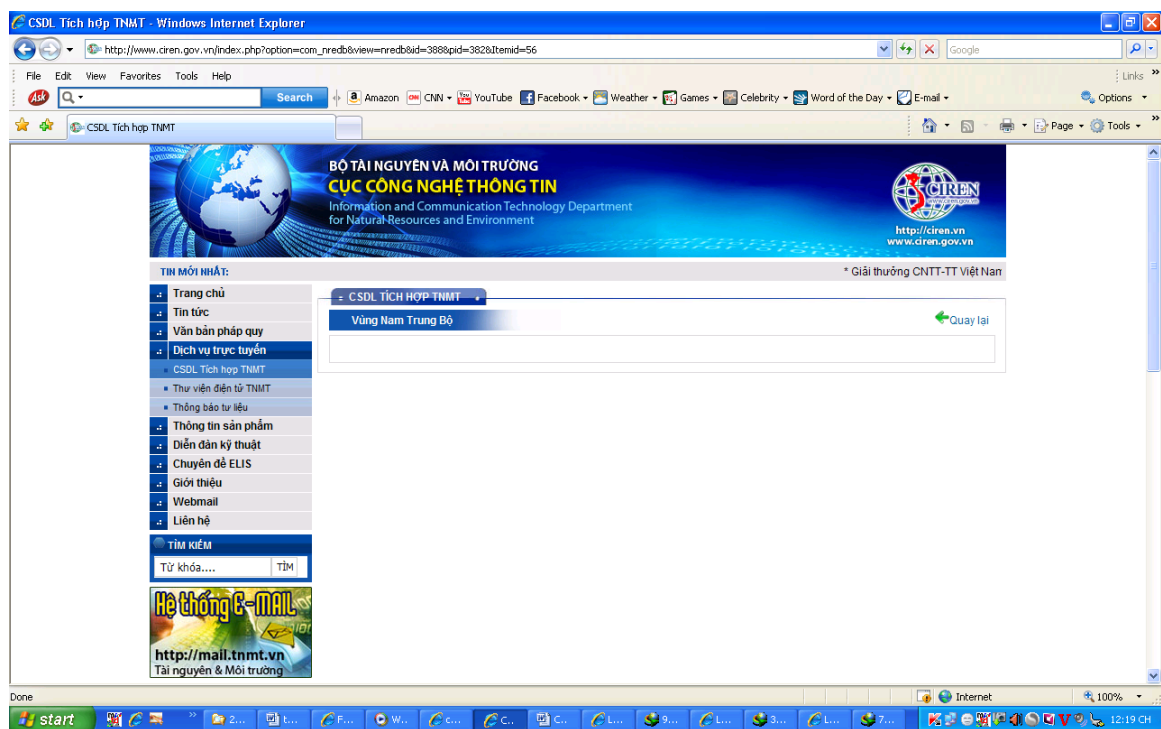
CSDL Tích hợp TNMT - Windows Internet Explorer

http://www.ciren.gov.vn/index.php?option=com_nredb&view=nredb&id=388&pid=382&Itemid=56

Google

File Edit View Favorites Tools Help

Links

Search Amazon CNN YouTube Facebook Weather Games Celebrity Word of the Day E-mail

Options

CSDL Tích hợp TNMT

Page Tools

BỘ TÀI NGUYÊN VÀ MÔI TRƯỜNG
CỤC CÔNG NGHỆ THÔNG TIN
Information and Communication Technology Department for Natural Resources and Environment

CIREN
http://ciren.vn
www.ciren.gov.vn

TIN MỚI NHẤT:

* Giải thưởng CNTT-TT Việt Nam

Trang chủ
Tin tức
Văn bản pháp quy
Dịch vụ trực tuyến
CSDL Tích hợp TNMT
Thư viện điện tử TNMT
Thông báo tư liệu
Thông tin sản phẩm
Diễn đàn kỹ thuật
Chuyên đề ELIS
Giới thiệu
Webmail
Liên hệ

TÌM KIẾM
Từ khóa....
TÌM

Hệ thống E-MAIL
http://mail.tnmt.vn
Tài nguyên & Môi trường

CSDL TÍCH HỢP TNMT

Vùng Nam Trung Bộ

Quay lại

Done

Internet

100%

start

12:19 CH